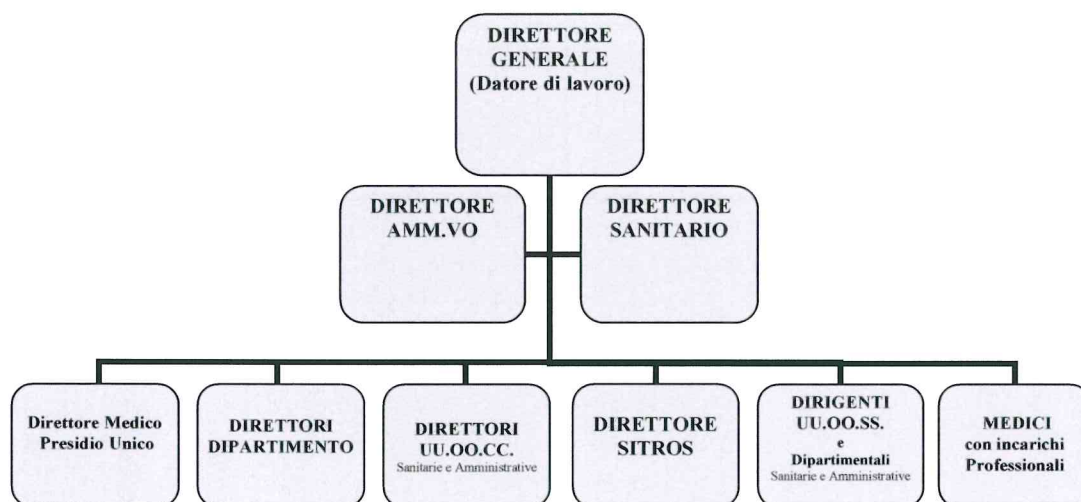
DIRETTORE GENERALE (Datore di lavoro)

DIRETTORE AMM.VO

DIRETTORE SANITARIO

Direttore Medico Presidio Unico

DIRETTORI DIPARTIMENTO

DIRETTORI UU.OO.CC. Sanitarie e Amministrative

DIRETTORE SITROS

DIRIGENTI UU.OO.SS. e Dipartimentali Sanitarie e Amministrative

MEDICI con incarichi Professionali